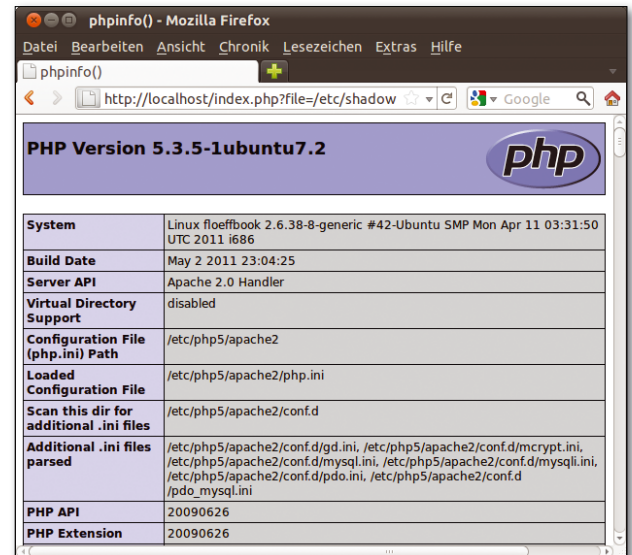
phpinfo() - Mozilla Firefox

Datei Bearbeiten Ansicht Chronik Lesezeichen Extras Hilfe

phpinfo()

http://localhost/index.php?file=/etc/shadow

Google

PHP Version 5.3.5-1ubuntu7.2

php

| System | Linux floeffbook 2.6.38-8-generic #42-Ubuntu SMP Mon Apr 11 03:31:50 UTC 2011 i686 |
|---|---|
| Build Date | May 2 2011 23:04:25 |
| Server API | Apache 2.0 Handler |
| Virtual Directory Support | disabled |
| Configuration File (php.ini) Path | /etc/php5/apache2 |
| Loaded Configuration File | /etc/php5/apache2/php.ini |
| Scan this dir for additional .ini files | /etc/php5/apache2/conf.d |
| Additional .ini files parsed | /etc/php5/apache2/conf.d/gd.ini, /etc/php5/apache2/conf.d/mcrypt.ini, /etc/php5/apache2/conf.d/mysql.ini, /etc/php5/apache2/conf.d/mysqli.ini, /etc/php5/apache2/conf.d/pdo.ini, /etc/php5/apache2/conf.d/pdo_mysql.ini |
| PHP API | 20090626 |
| PHP Extension | 20090626 |